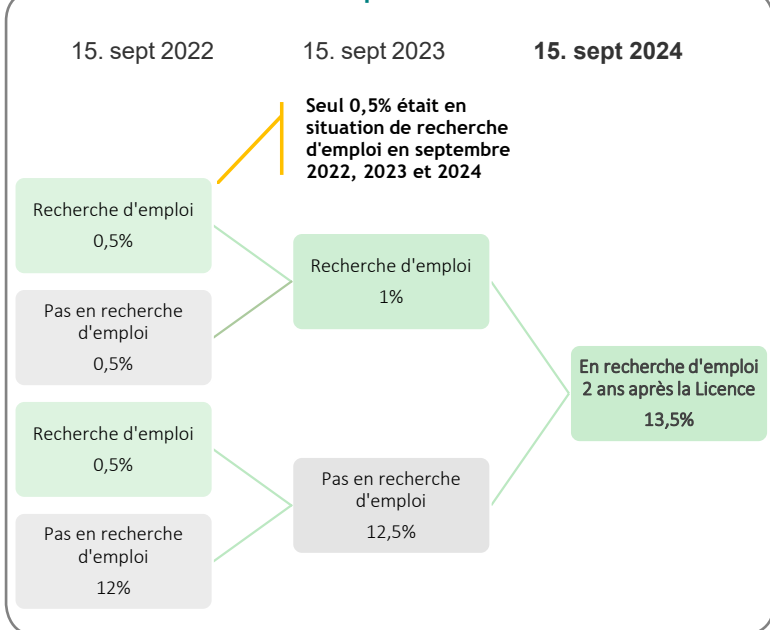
15. sept 2022

15. sept 2023

**15. sept 2024**

**Seul 0,5% était en situation de recherche d'emploi en septembre 2022, 2023 et 2024**

Recherche d'emploi
0,5%

Pas en recherche d'emploi
0,5%

Recherche d'emploi
0,5%

Pas en recherche d'emploi
12%

Recherche d'emploi
1%

Pas en recherche d'emploi
12,5%

En recherche d'emploi 2 ans après la Licence
13,5%